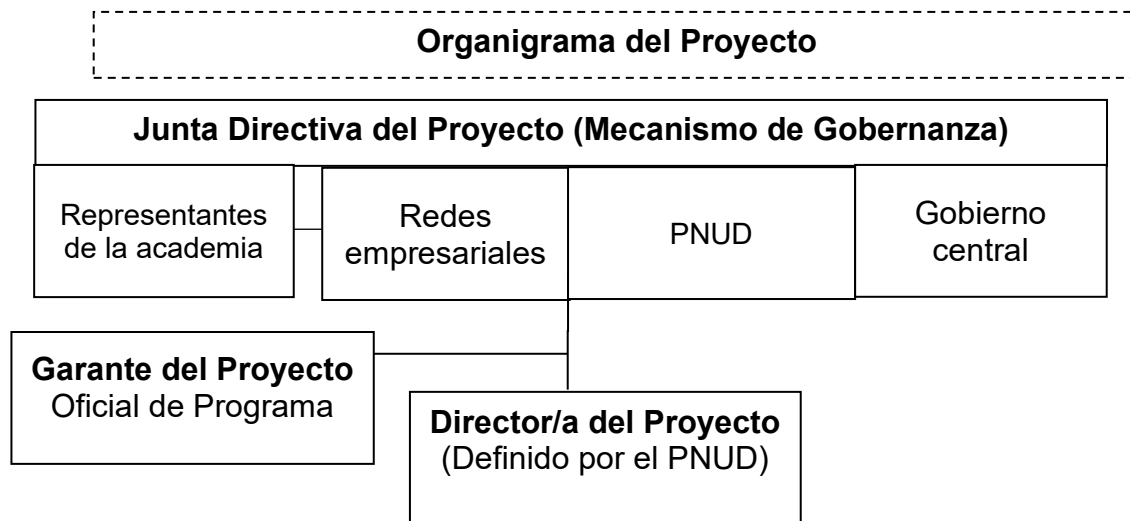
Organigrama del Proyecto

Junta Directiva del Proyecto (Mecanismo de Gobernanza)

Representantes de la academia

Redes empresariales

PNUD

Gobierno central

Garante del Proyecto
Oficial de Programa

Director/a del Proyecto
(Definido por el PNUD)